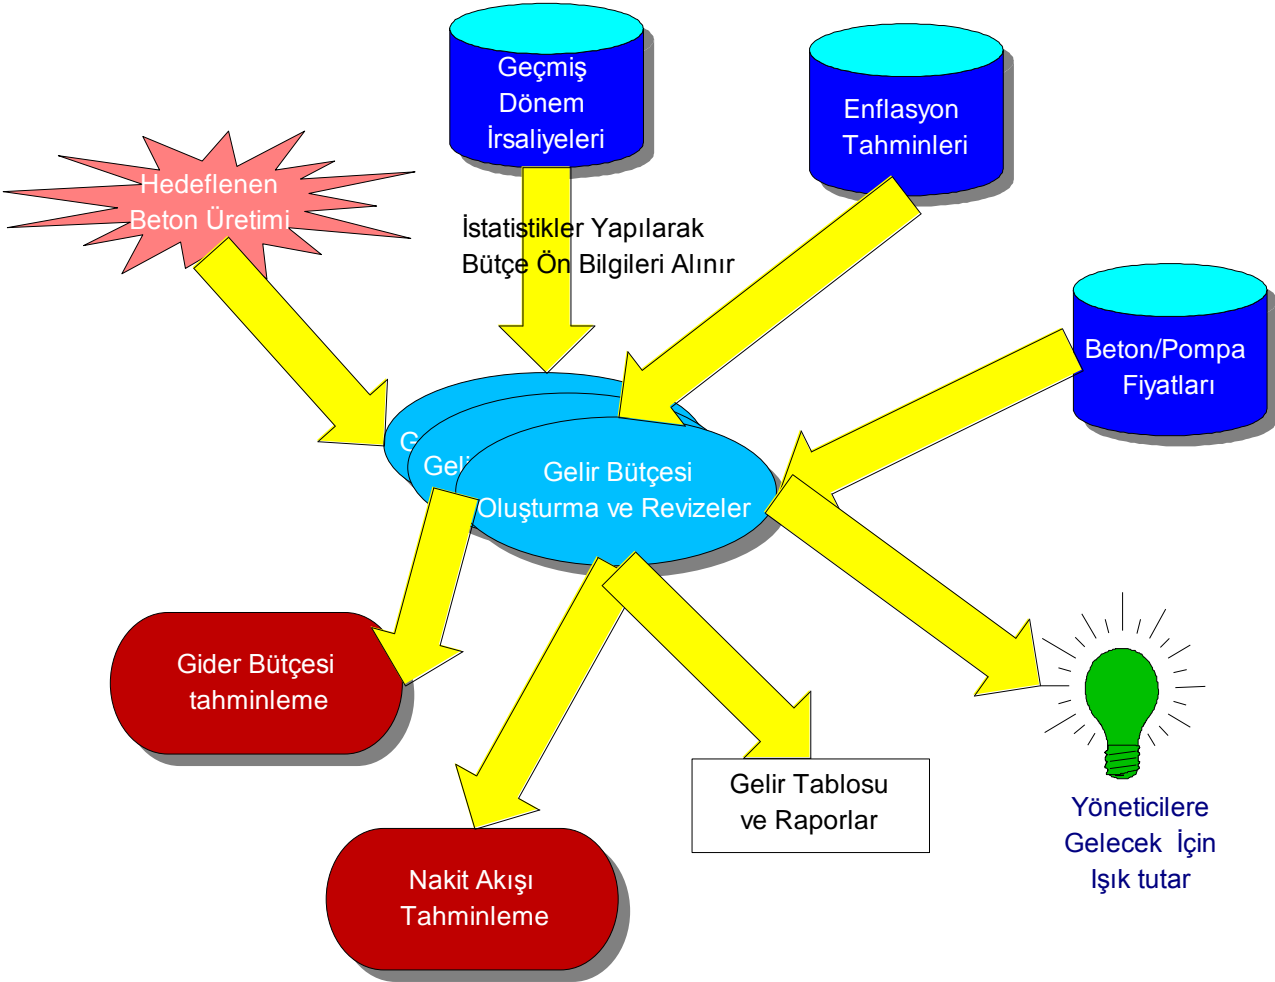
Geçmiş Dönem İrsaliyeleri

Enflasyon Tahminleri

Hedeflenen Beton Üretimi

İstatistikler Yapılarak Bütçe Ön Bilgileri Alınır

Beton/Pompa Fiyatları

G

Geli

Gelir Bütçesi Oluşturma ve Revizeler

Gider Bütçesi tahminleme

Gelir Tablosu ve Raporlar

Yöneticilere Gelecek İçin Işık tutar

Nakit Akışı Tahminleme